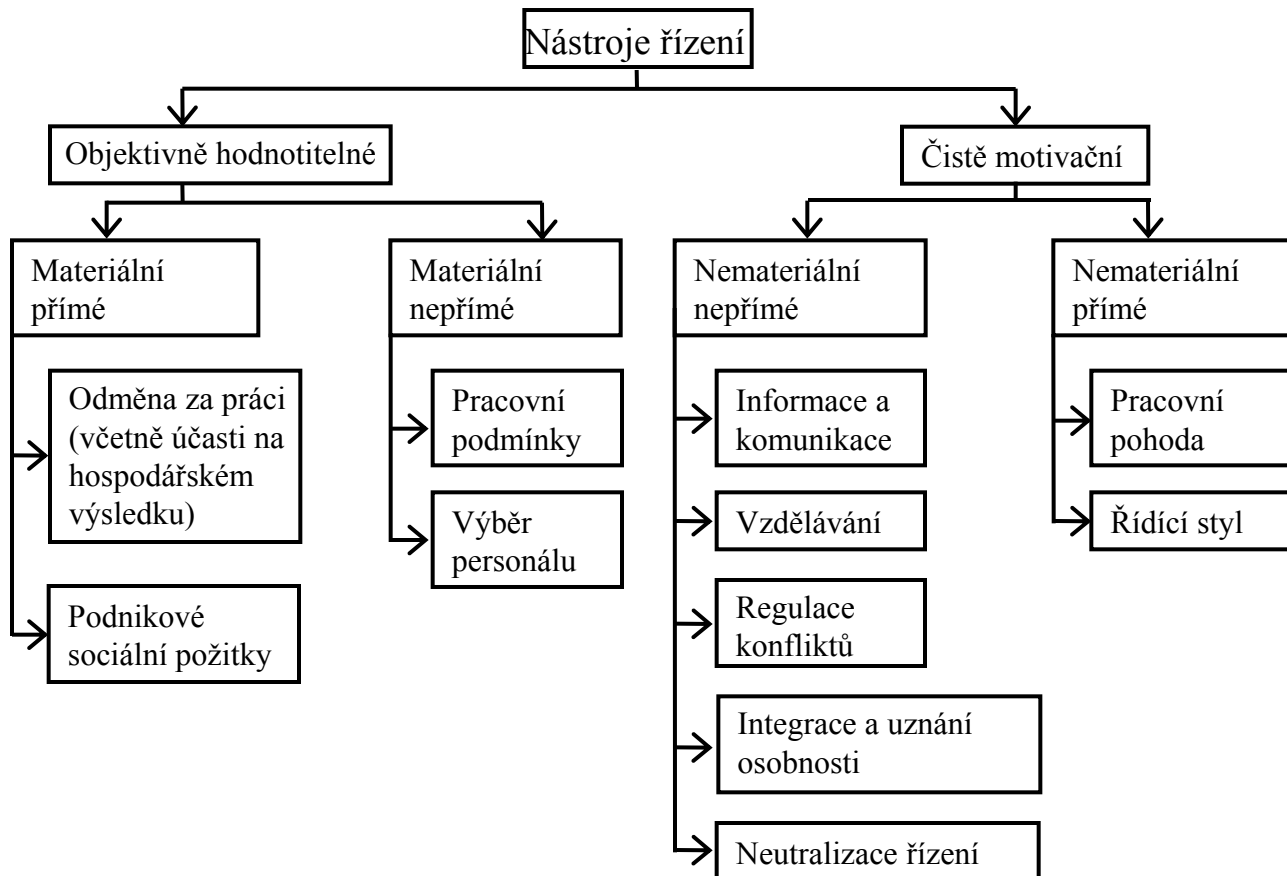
Nástroje řízení

Objektivně hodnotitelné

Čistě motivační

Materiální přímé

Odměna za práci (včetně účasti na hospodářském výsledku)

Podnikové sociální požitky

Materiální nepřímé

Pracovní podmínky

Výběr personálu

Nemateriální nepřímé

Informace a komunikace

Vzdělávání

Regulace konfliktů

Integrace a uznání osobnosti

Neutralizace řízení

Nemateriální přímé

Pracovní pohoda

Řídící styl